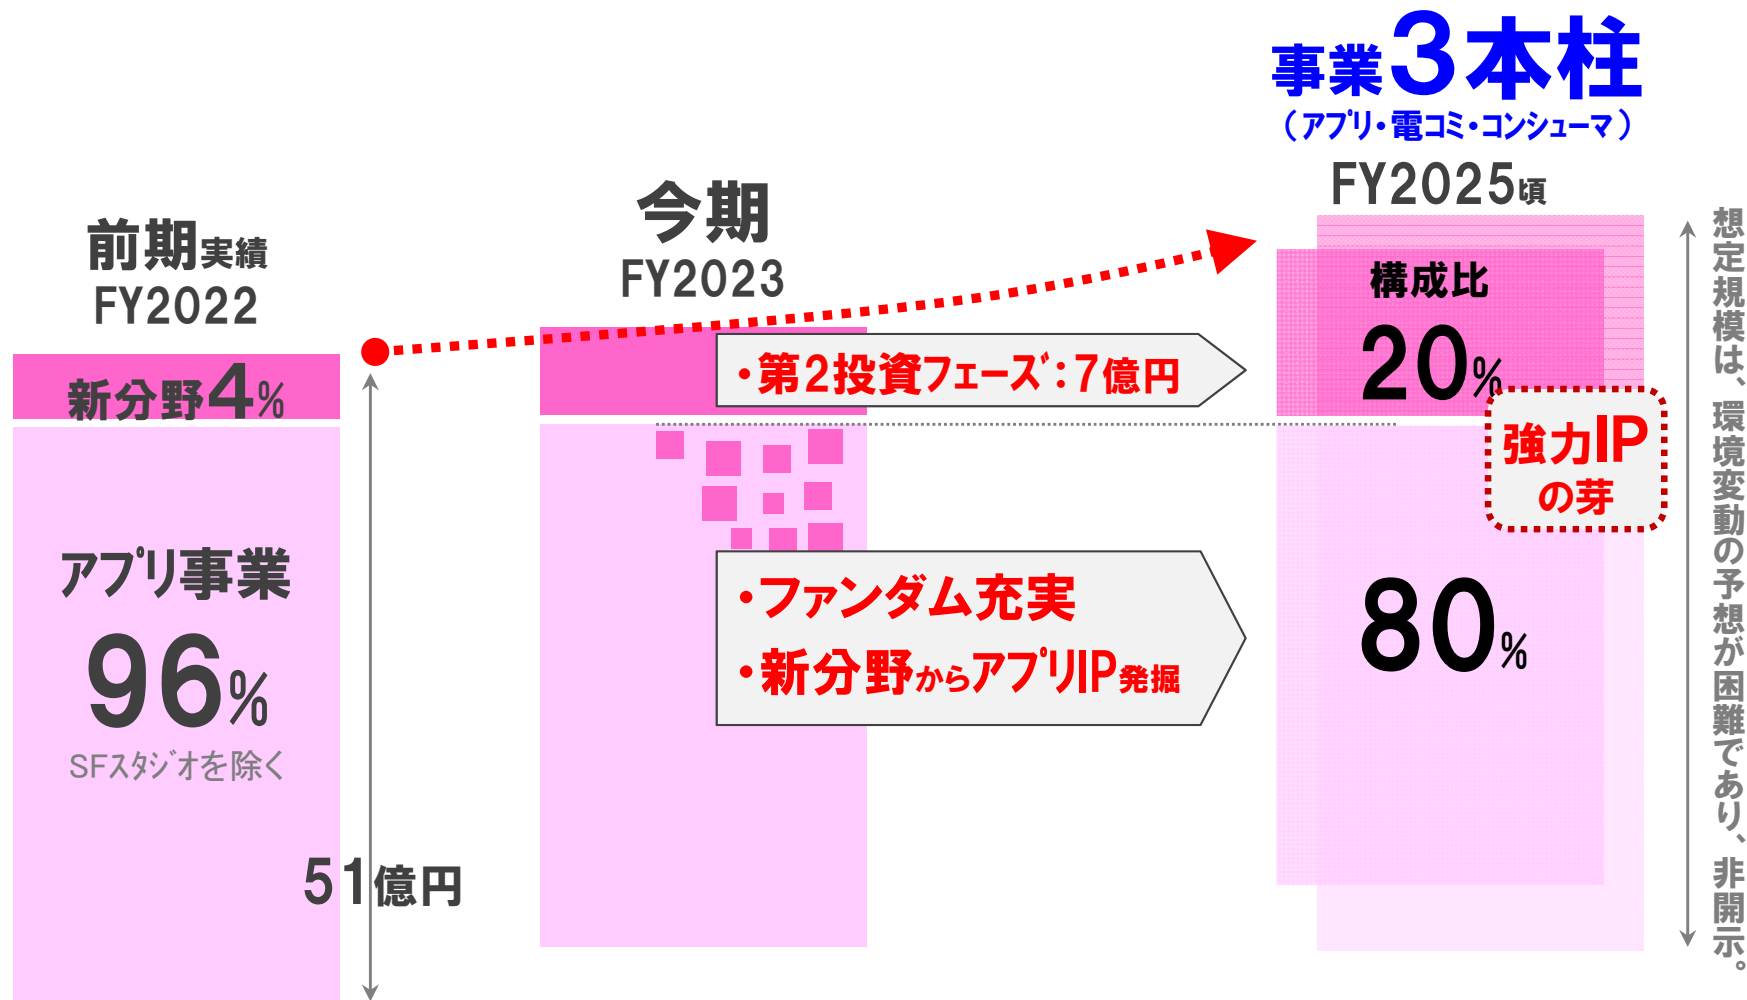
事業3本柱
（アプリ・電コミ・コンシューマ）
FY2025頃

前期実績
FY2022

今期
FY2023

新分野4%

アプリ事業
96%
SFスタジオを除く

51億円

・第2投資フェーズ：7億円

・ファンダム充実
・新分野からアプリIP発掘

構成比
20%

強力IPの芽

80%

想定規模は、環境変動の予想が困難であり、非開示。